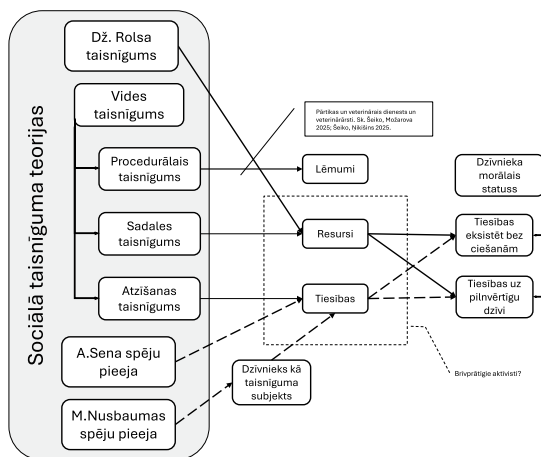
Sociālā taisnīguma teorijas

Dž. Rolsa taisnīgums

Vides taisnīgums

Procedurālais taisnīgums

Sadales taisnīgums

Atzīšanas taisnīgums

A.Sena spēju pieeja

M.Nusbaumas spēju pieeja

Pārtikas un veterinārais dienests un veterinārārsti. Sk. Šeiko, Možarova 2025; Šeiko, Nikišins 2025.

Lēmumi

Resursi

Tiesības

Dzīvnieks kā taisnīguma subjekts

Dzīvnieka morālais statuss

Tiesības eksistēt bez ciešanām

Tiesības uz pilnvērtīgu dzīvi

Brīvprātīgie aktīvisti?